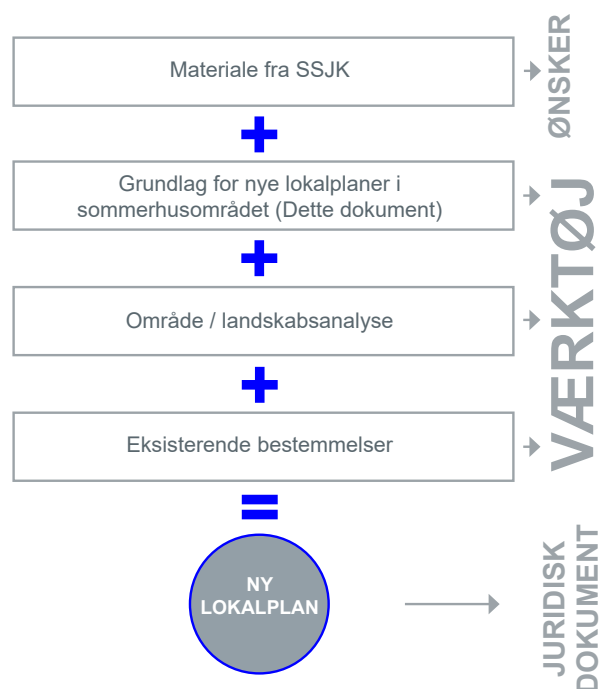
Materiale fra SSJK

ØNSKER

+

Grundlag for nye lokalplaner i sommerhusområdet (Dette dokument)

+

Område / landskabsanalyse

+

Eksisterende bestemmelser

VÆRKTØJ

=

NY LOKALPLAN

JURIDISK DOKUMENT